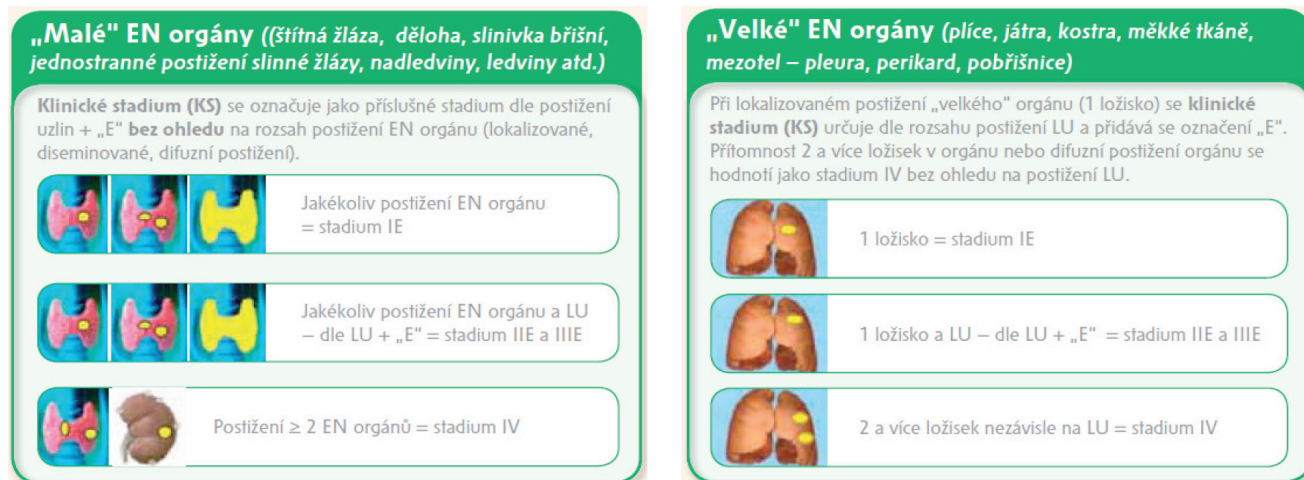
„Malé" EN orgány ((štítná žláza, děloha, slinivka břišní, jednostranné postižení slinné žlázy, nadledviny, ledviny atd.)

Klinické stadium (KS) se označuje jako příslušné stadium dle postižení uzlin + „E" bez ohledu na rozsah postižení EN orgánu (lokalizované, diseminované, difuzní postižení).

Jakékoliv postižení EN orgánu = stadium IE

Jakékoliv postižení EN orgánu a LU – dle LU + „E" = stadium IIE a IIIE

Postižení ≥ 2 EN orgánů = stadium IV

„Velké" EN orgány (plíce, játra, kostra, měkké tkáně, mezotel – pleura, perikard, pobřišnice)

Při lokalizovaném postižení „velkého" orgánu (1 ložisko) se klinické stadium (KS) určuje dle rozsahu postižení LU a přidává se označení „E". Přítomnost 2 a více ložisek v orgánu nebo difuzní postižení orgánu se hodnotí jako stadium IV bez ohledu na postižení LU.

1 ložisko = stadium IE

1 ložisko a LU – dle LU + „E" = stadium IIE a IIIE

2 a více ložisek nezávisle na LU = stadium IV